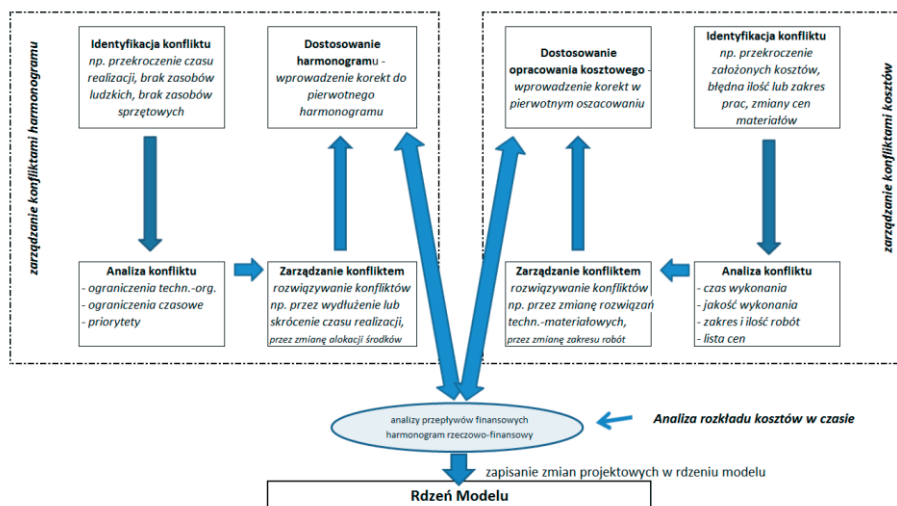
zarządzanie konfliktami harmonogramu

Identyfikacja konfliktu
np. przekroczenie czasu realizacji, brak zasobów ludzkich, brak zasobów sprzętowych

Dostosowanie harmonogramu - wprowadzenie korekt do pierwotnego harmonogramu

Analiza konfliktu
- ograniczenia techn.-org.
- ograniczenia czasowe
- priorytety

Zarządzanie konfliktem
rozwiązywanie konfliktów np. przez wydłużenie lub skrócenie czasu realizacji, przez zmianę alokacji środków

Dostosowanie opracowania kosztowego - wprowadzenie korekt w pierwotnym oszacowaniu

Identyfikacja konfliktu
np. przekroczenie założonych kosztów, błędna ilość lub zakres prac, zmiany cen materiałów

zarządzanie konfliktami kosztów

Zarządzanie konfliktem
rozwiązywanie konfliktów np. przez zmianę rozwiązań techn.-materiałowych, przez zmianę zakresu robót

Analiza konfliktu
- czas wykonania
- jakość wykonania
- zakres i ilość robót
- lista cen

analizy przepływów finansowych
harmonogram rzeczowo-finansowy

Analiza rozkładu kosztów w czasie

zapisanie zmian projektowych w rdzeniu modelu

Rdzeń Modelu